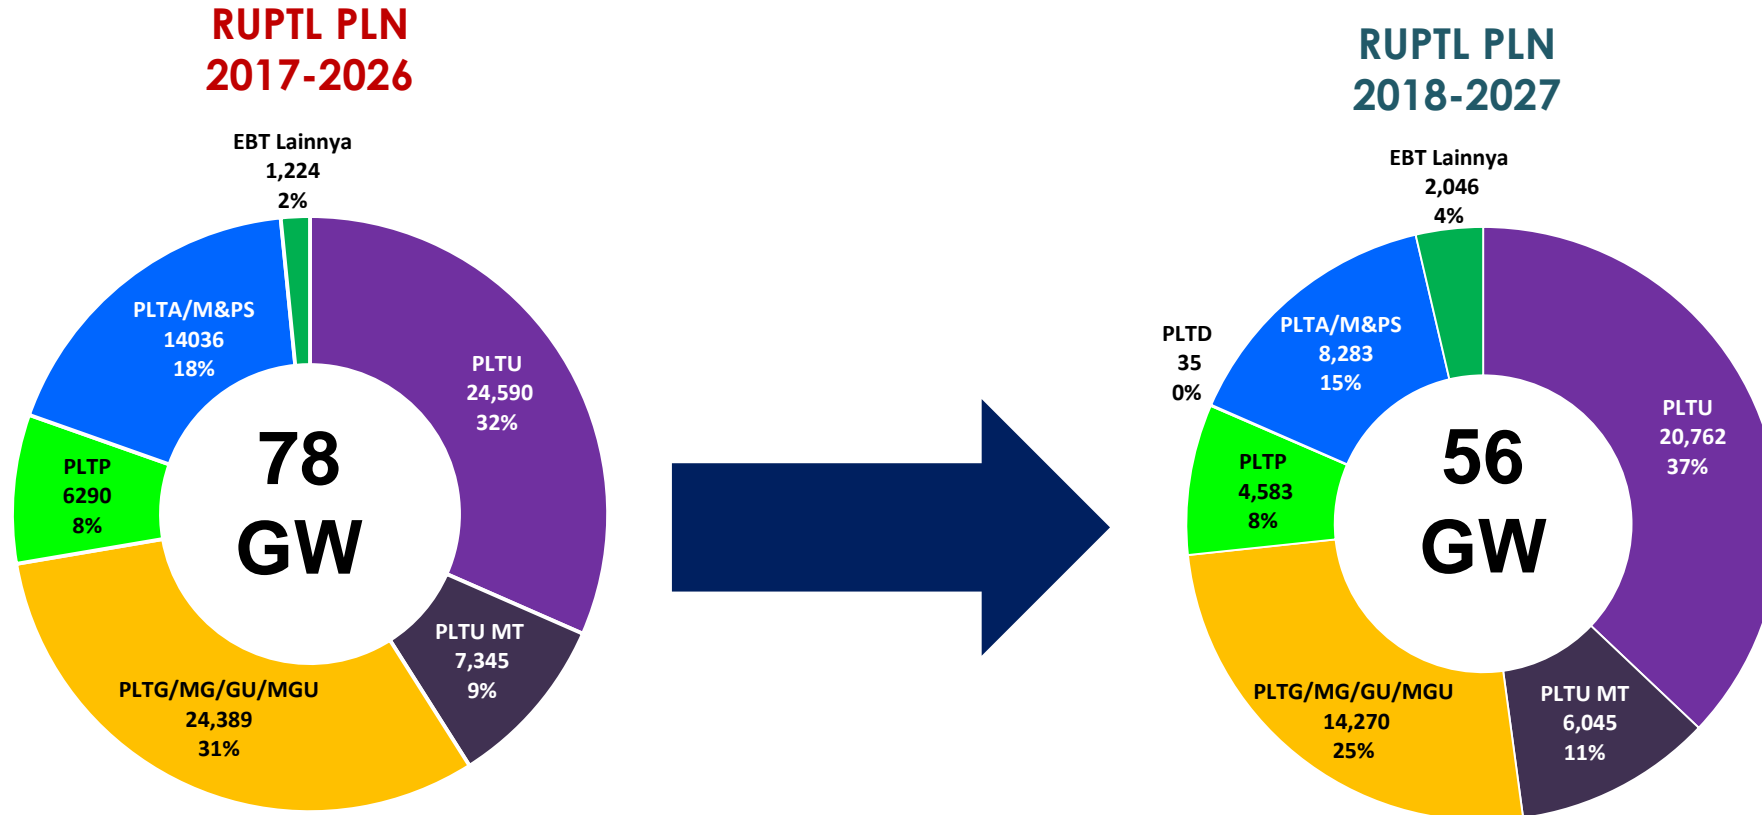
RUPTL PLN
2017-2026

EBT Lainnya
1,224
2%

PLTA/M&PS
14036
18%

PLTU
24,590
32%

PLTP
6290
8%

78
GW

PLTU MT
7,345
9%

PLTG/MG/GU/MGU
24,389
31%

RUPTL PLN
2018-2027

EBT Lainnya
2,046
4%

PLTD
35
0%

PLTA/M&PS
8,283
15%

PLTU
20,762
37%

PLTP
4,583
8%

56
GW

PLTU MT
6,045
11%

PLTG/MG/GU/MGU
14,270
25%